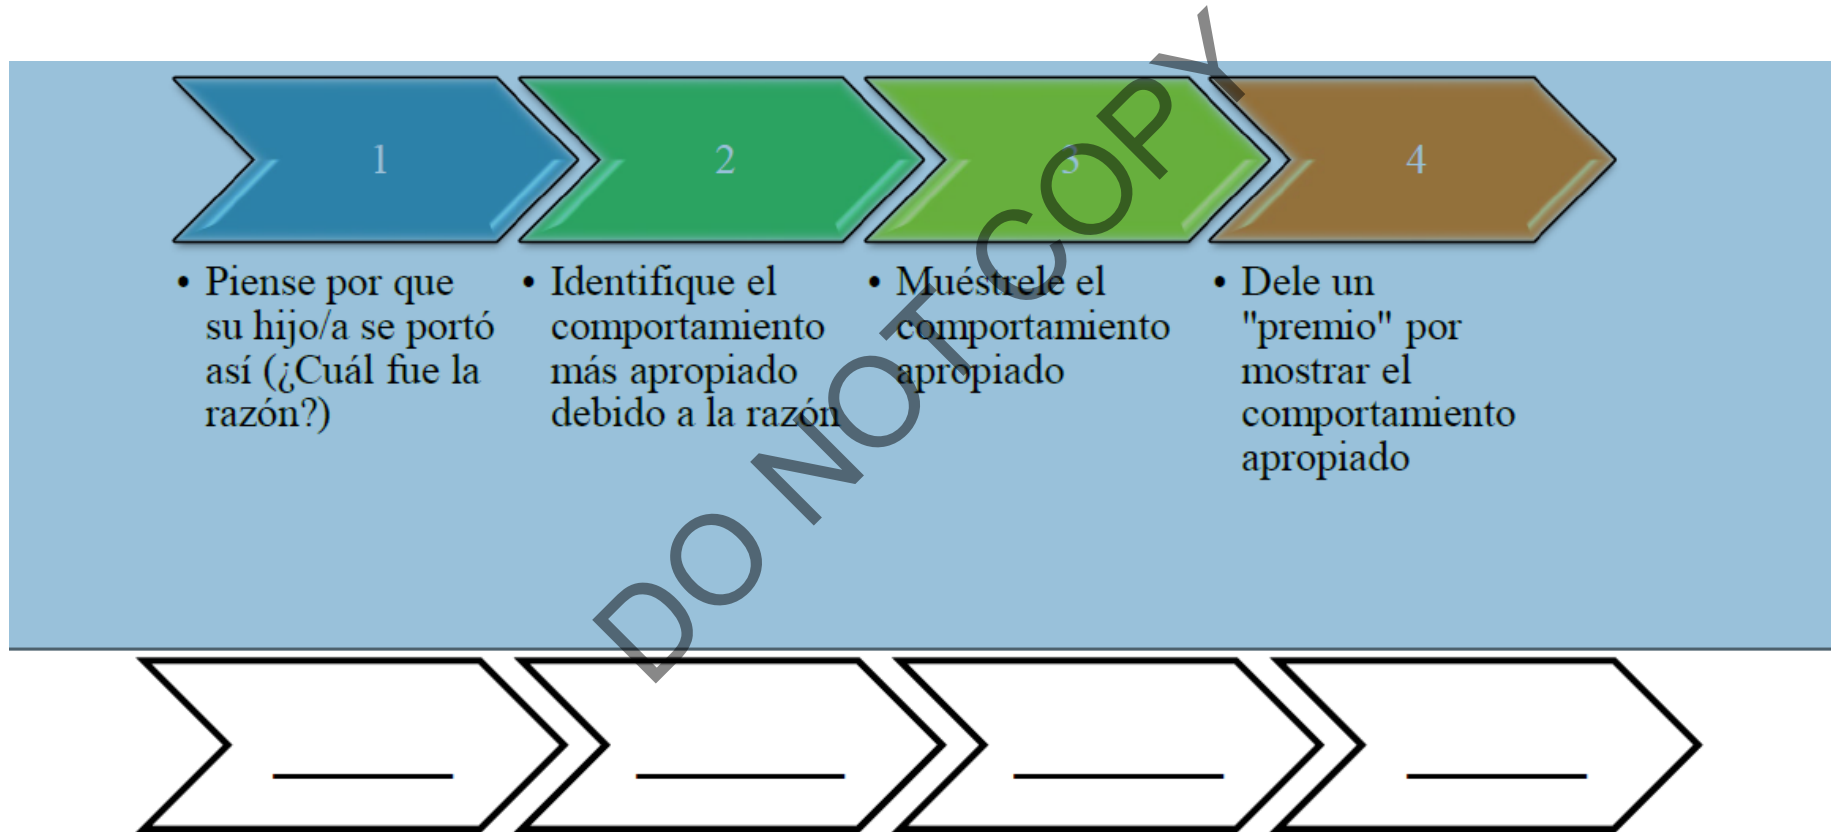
1

2

3

4

• Piense por que su hijo/a se portó así (¿Cuál fue la razón?)

• Identifique el comportamiento más apropiado debido a la razón

• Muéstrele el comportamiento apropiado

• Dele un "premio" por mostrar el comportamiento apropiado

DO NOT COPY

_______ _______ _______ _______